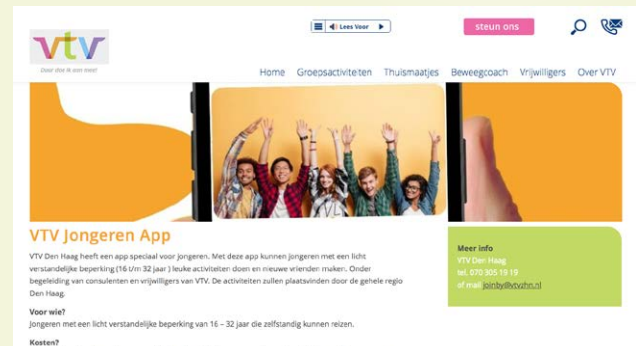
vtv

Door die ik ben meer!

Lees Voor

steun ons

Home Groepsactiviteiten Thuismaatjes Beweegcoach Vrijwilligers Over VTV

VTV Jongeren App

VTV Den Haag heeft een app speciaal voor jongeren. Met deze app kunnen jongeren met een licht verstandelijke beperking (16 t/m 32 jaar) leuke activiteiten doen en nieuwe vrienden maken. Onder begeleiding van consulenten en vrijwilligers van VTV. De activiteiten zullen plaatsvinden door de gehele regio Den Haag.

Voor wie?
Jongeren met een licht verstandelijke beperking van 16 – 32 jaar die zelfstandig kunnen reizen.

Kosten?

Meer info
VTV Den Haag
tel. 070 305 19 19
of mail joinby@vtvzhn.nl